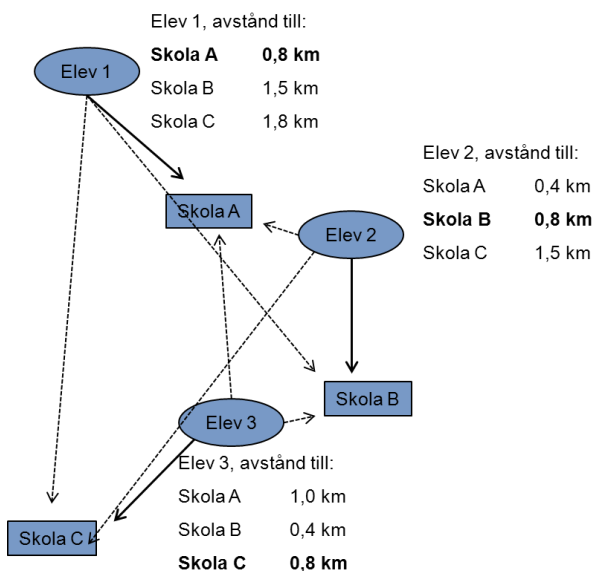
Elev 1, avstånd till:

| | |
|---|---|
| **Skola A** | **0,8 km** |
| Skola B | 1,5 km |
| Skola C | 1,8 km |

Elev 1

Elev 2, avstånd till:

| | |
|---|---|
| Skola A | 0,4 km |
| **Skola B** | **0,8 km** |
| Skola C | 1,5 km |

Skola A

Elev 2

Skola B

Elev 3

Elev 3, avstånd till:

| | |
|---|---|
| Skola A | 1,0 km |
| Skola B | 0,4 km |
| **Skola C** | **0,8 km** |

Skola C